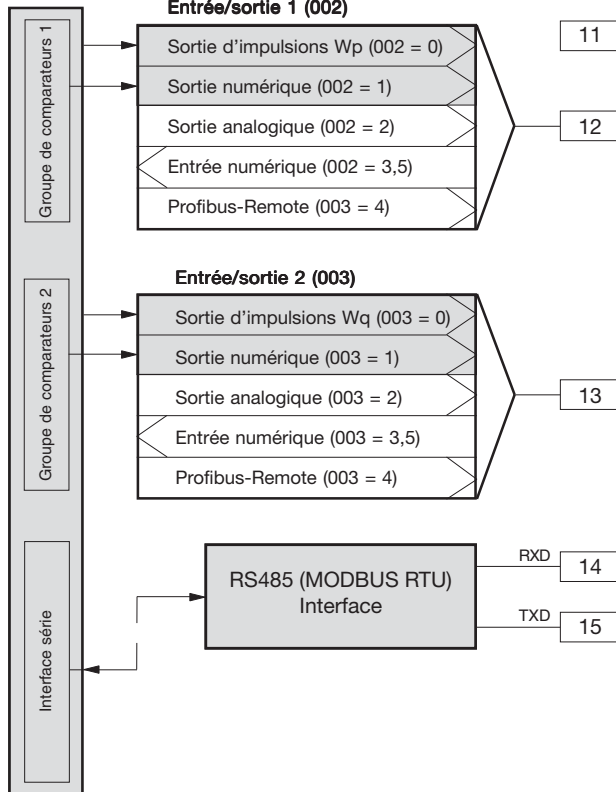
Groupe de comparateurs 1

Entrée/sortie 1 (002)

Sortie d'impulsions Wp (002 = 0)

Sortie numérique (002 = 1)

Sortie analogique (002 = 2)

Entrée numérique (002 = 3,5)

Profibus-Remote (003 = 4)

11

12

Groupe de comparateurs 2

Entrée/sortie 2 (003)

Sortie d'impulsions Wq (003 = 0)

Sortie numérique (003 = 1)

Sortie analogique (003 = 2)

Entrée numérique (003 = 3,5)

Profibus-Remote (003 = 4)

13

Interface série

RS485 (MODBUS RTU) Interface

RXD

14

TXD

15